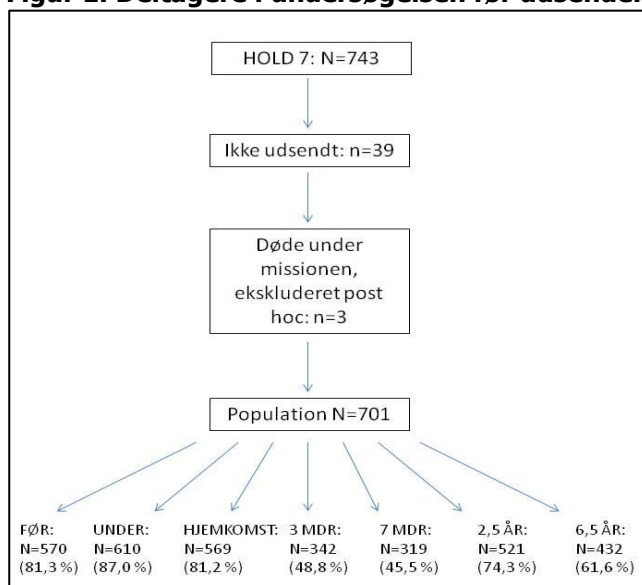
Figur 1. Deltagere i undersøgelsen før udsendelse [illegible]

HOLD 7: N=743

Ikke udsendt: n=39

Døde under missionen, ekskluderet post hoc: n=3

Population N=701

FØR: N=570 (81,3 %)

UNDER: N=610 (87,0 %)

HJEMKOMST: N=569 (81,2 %)

3 MDR: N=342 (48,8 %)

7 MDR: N=319 (45,5 %)

2,5 ÅR: N=521 (74,3 %)

6,5 ÅR: N=432 (61,6 %)